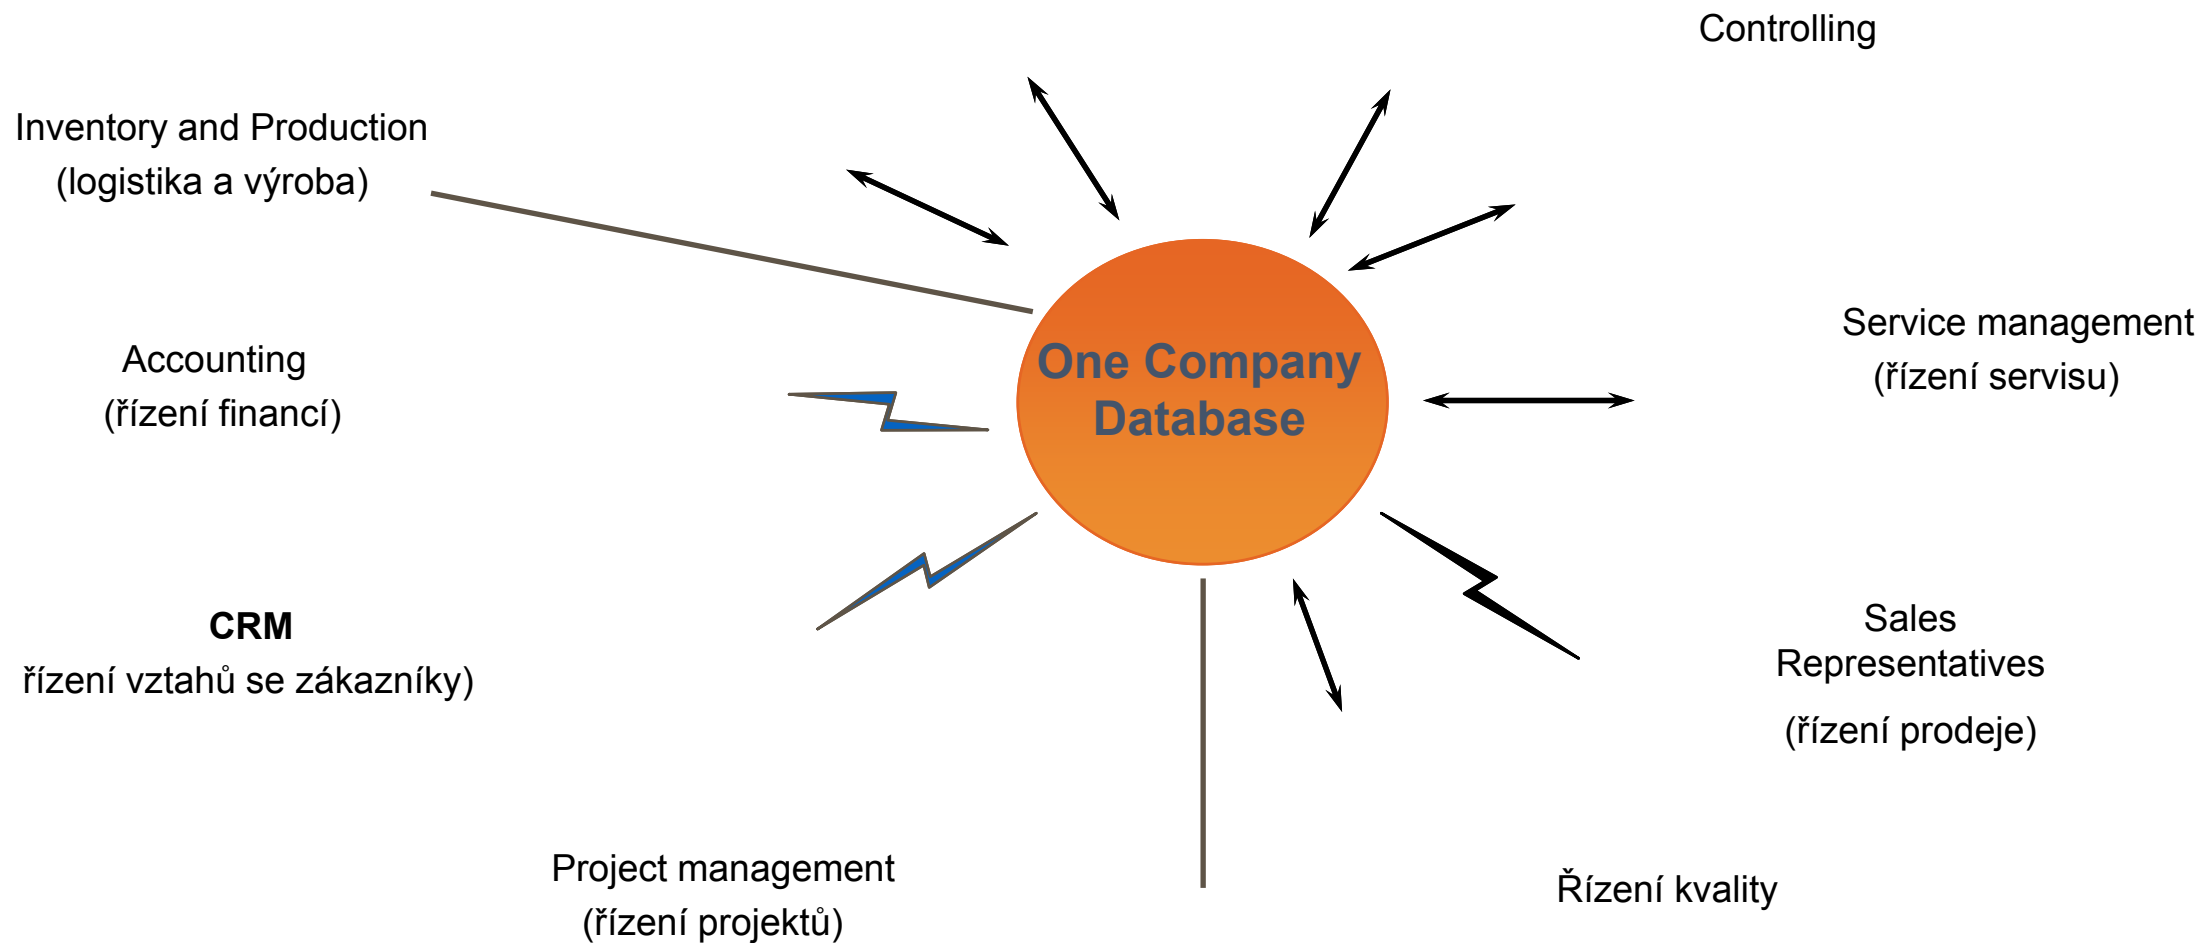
Controlling

Inventory and Production
(logistika a výroba)

One Company Database

Service management
(řízení servisu)

Accounting
(řízení financí)

CRM
řízení vztahů se zákazníky)

Sales
Representatives
(řízení prodeje)

Project management
(řízení projektů)

Řízení kvality